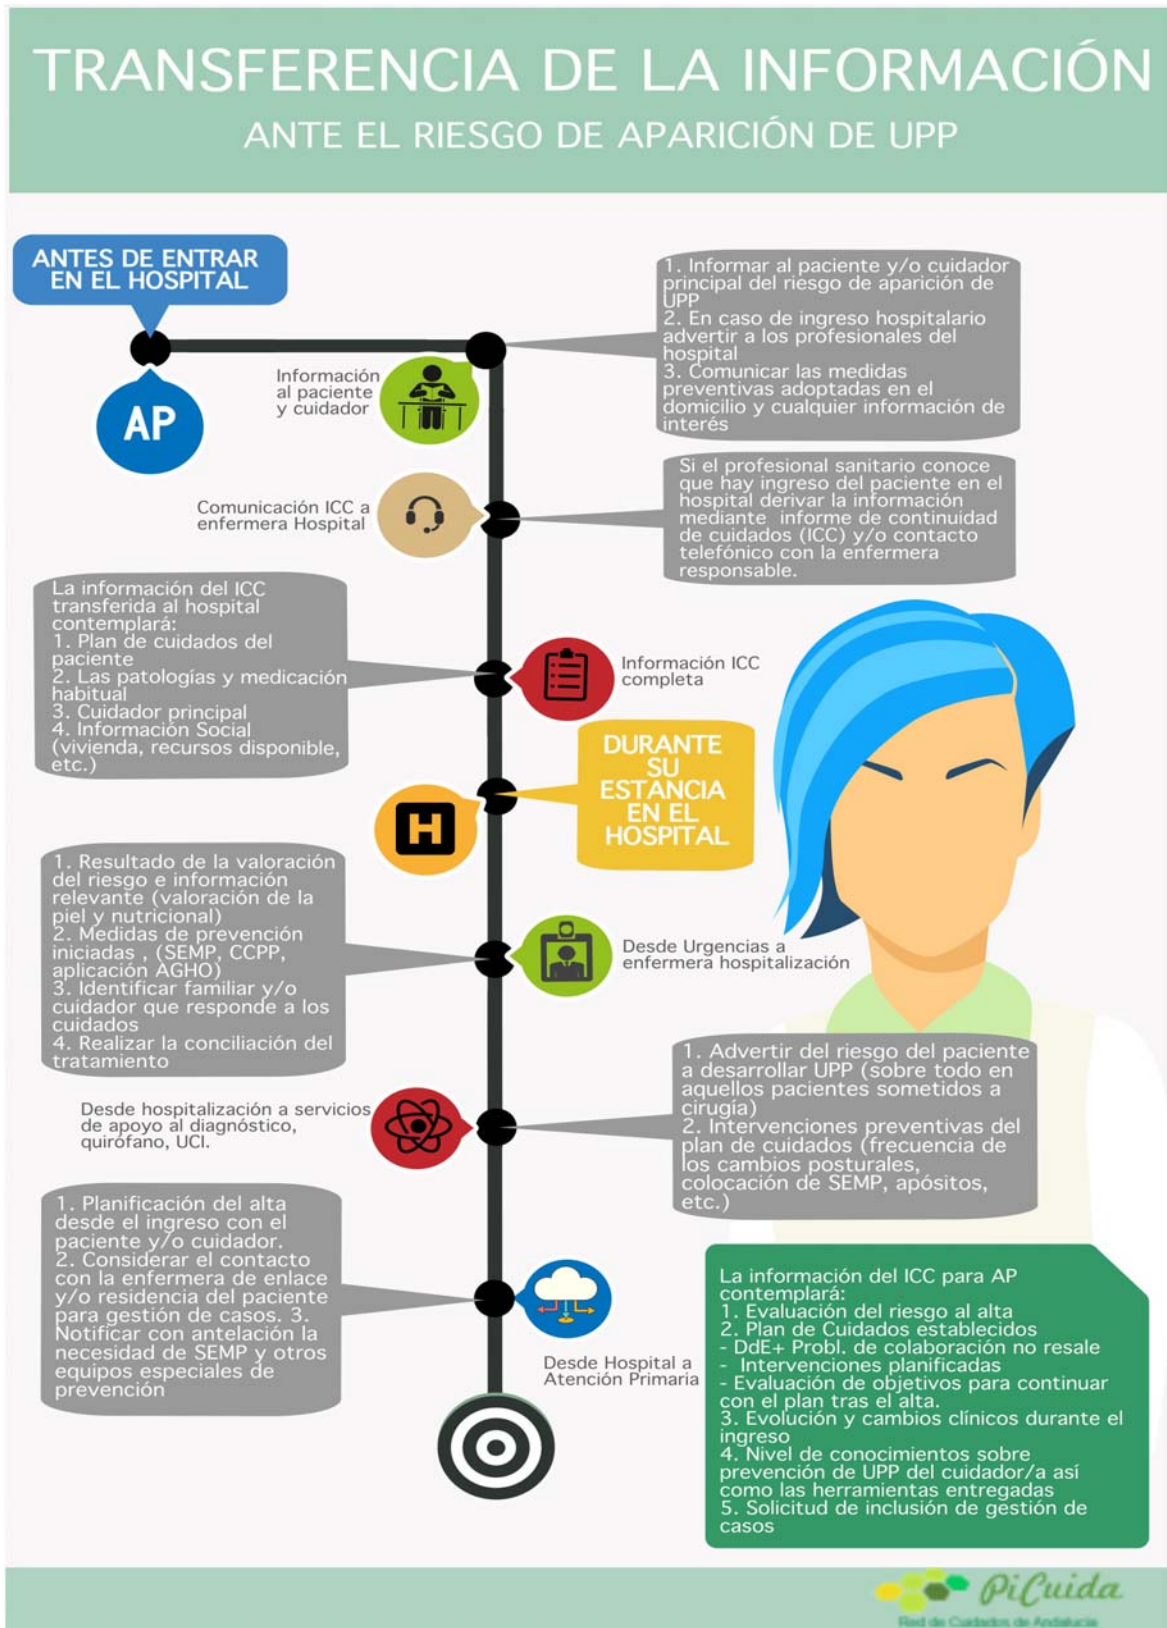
TRANSFERENCIA DE LA INFORMACIÓN
ANTE EL RIESGO DE APARICIÓN DE UPP

ANTES DE ENTRAR EN EL HOSPITAL

AP

Información al paciente y cuidador

1. Informar al paciente y/o cuidador principal del riesgo de aparición de UPP
2. En caso de ingreso hospitalario advertir a los profesionales del hospital
3. Comunicar las medidas preventivas adoptadas en el domicilio y cualquier información de interés

Comunicación ICC a enfermera Hospital

Si el profesional sanitario conoce que hay ingreso del paciente en el hospital derivar la información mediante informe de continuidad de cuidados (ICC) y/o contacto telefónico con la enfermera responsable.

La información del ICC transferida al hospital contemplará:
1. Plan de cuidados del paciente
2. Las patologías y medicación habitual
3. Cuidador principal
4. Información Social (vivienda, recursos disponible, etc.)

Información ICC completa

DURANTE SU ESTANCIA EN EL HOSPITAL

1. Resultado de la valoración del riesgo e información relevante (valoración de la piel y nutricional)
2. Medidas de prevención iniciadas , (SEMP, CCPP, aplicación AGHO)
3. Identificar familiar y/o cuidador que responde a los cuidados
4. Realizar la conciliación del tratamiento

Desde Urgencias a enfermera hospitalización

Desde hospitalización a servicios de apoyo al diagnóstico, quirófano, UCI.

1. Advertir del riesgo del paciente a desarrollar UPP (sobre todo en aquellos pacientes sometidos a cirugía)
2. Intervenciones preventivas del plan de cuidados (frecuencia de los cambios posturales, colocación de SEMP, apósitos, etc.)

1. Planificación del alta desde el ingreso con el paciente y/o cuidador.
2. Considerar el contacto con la enfermera de enlace y/o residencia del paciente para gestión de casos. 3. Notificar con antelación la necesidad de SEMP y otros equipos especiales de prevención

Desde Hospital a Atención Primaria

La información del ICC para AP contemplará:
1. Evaluación del riesgo al alta
2. Plan de Cuidados establecidos
- DdE+ Probl. de colaboración no resale
- Intervenciones planificadas
- Evaluación de objetivos para continuar con el plan tras el alta.
3. Evolución y cambios clínicos durante el ingreso
4. Nivel de conocimientos sobre prevención de UPP del cuidador/a así como las herramientas entregadas
5. Solicitud de inclusión de gestión de casos

PiCuida
Red de Cuidados de Andalucía